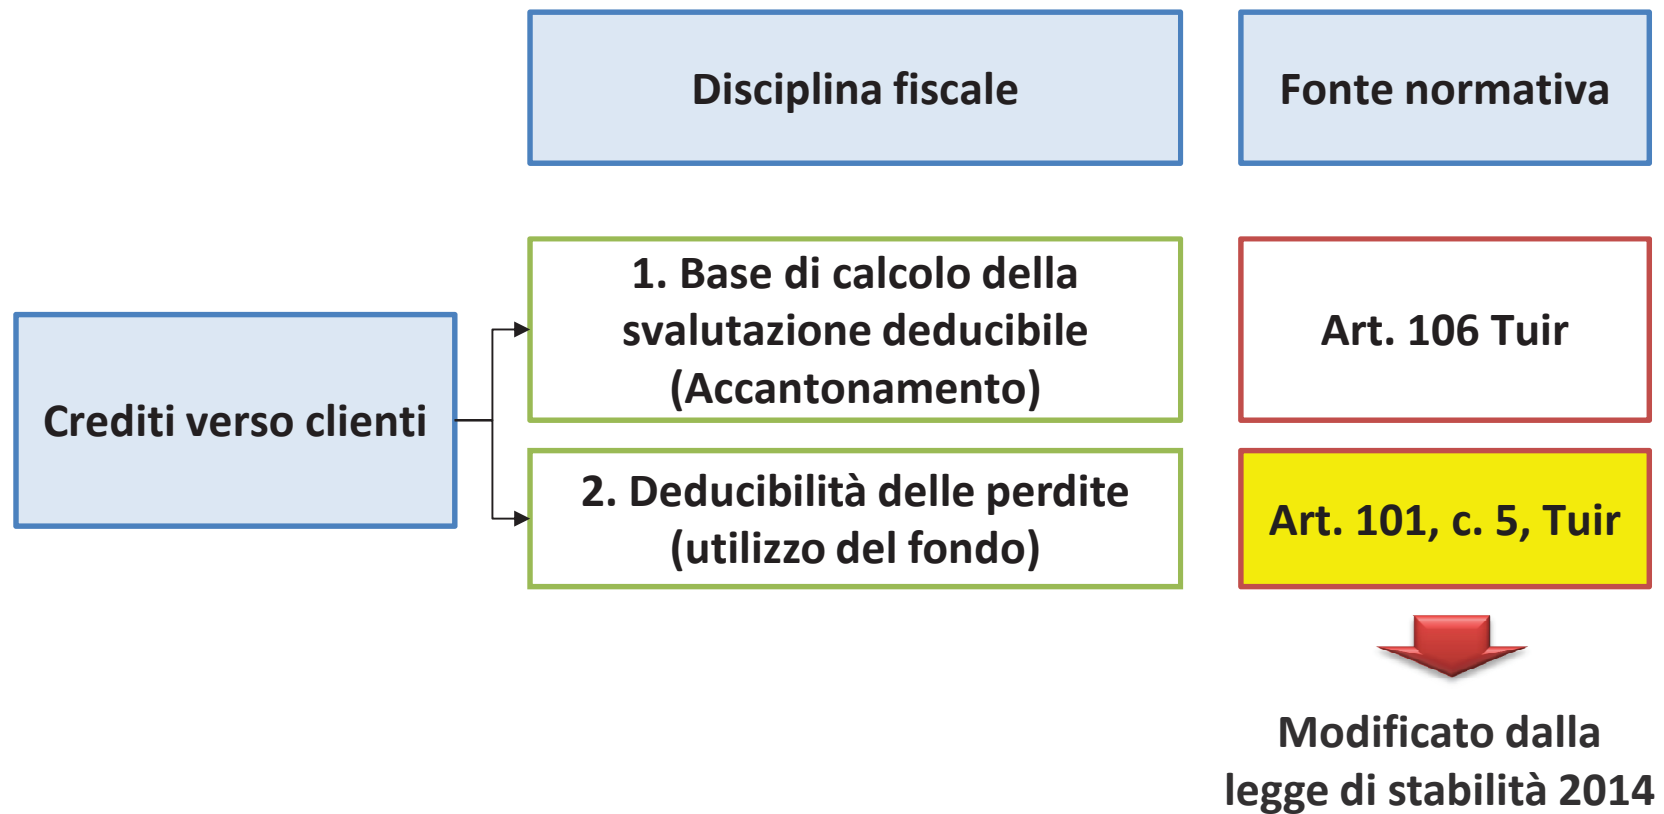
Disciplina fiscale

Fonte normativa

Crediti verso clienti

1. Base di calcolo della svalutazione deducibile (Accantonamento)

Art. 106 Tuir

2. Deducibilità delle perdite (utilizzo del fondo)

Art. 101, c. 5, Tuir

Modificato dalla legge di stabilità 2014